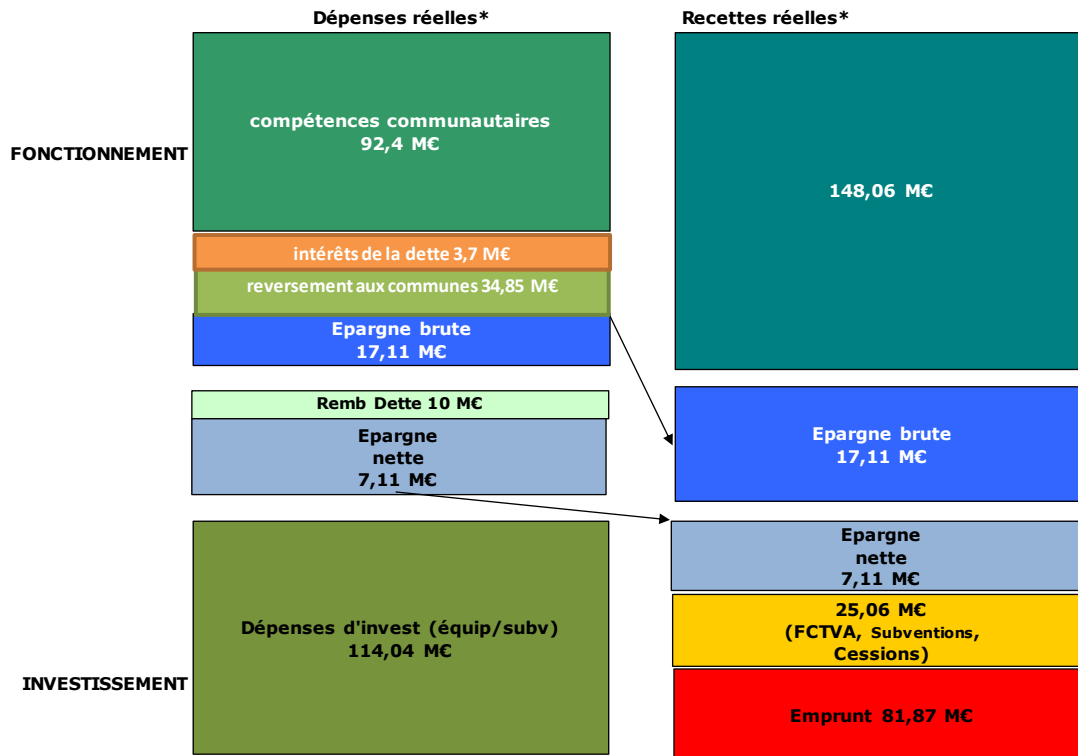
Dépenses réelles*

Recettes réelles*

FONCTIONNEMENT

compétences communautaires
92,4 M€

148,06 M€

intérêts de la dette 3,7 M€

reversement aux communes 34,85 M€

Epargne brute
17,11 M€

Remb Dette 10 M€

Epargne nette
7,11 M€

Epargne brute
17,11 M€

Epargne nette
7,11 M€

Dépenses d'invest (équip/subv)
114,04 M€

25,06 M€
(FCTVA, Subventions, Cessions)

INVESTISSEMENT

Emprunt 81,87 M€